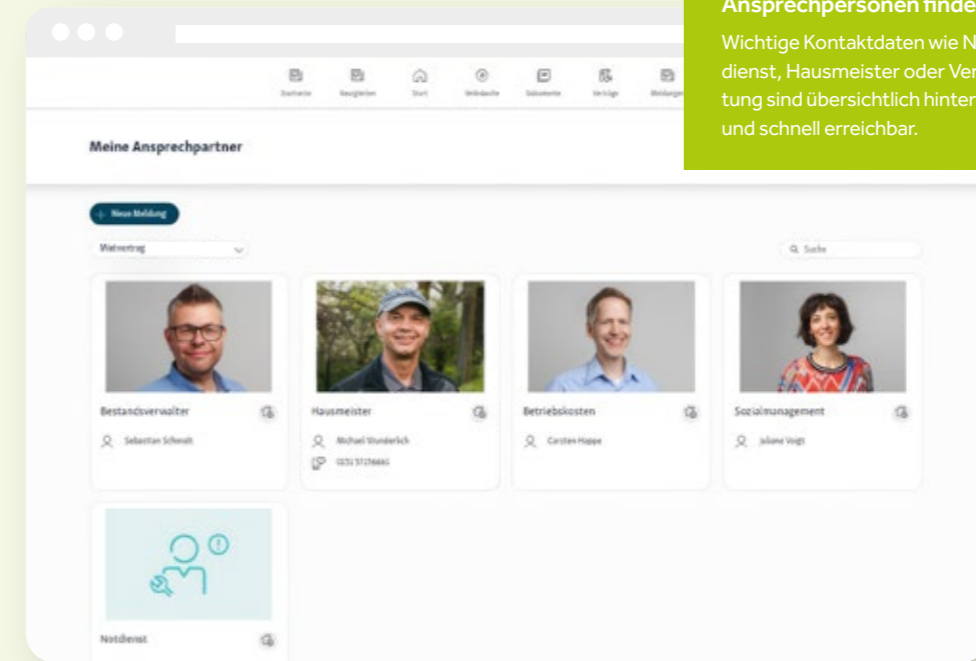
Ansprechpersonen finde

Wichtige Kontaktdaten wie N dienst, Hausmeister oder Ver tung sind übersichtlich hinter und schnell erreichbar.

Startseite Neuigkeiten Start Verbräuche Dokumente Verträge Meldungen

Meine Ansprechpartner

+ Neue Meldung

Mietvertrag

Suche

Bestandsverwalter

Sebastian Schmidt

Hausmeister

Michael Shunderlich

0351 57156661

Betriebskosten

Carsten Happe

Sozialmanagement

Juliane Voigt

Notdienst